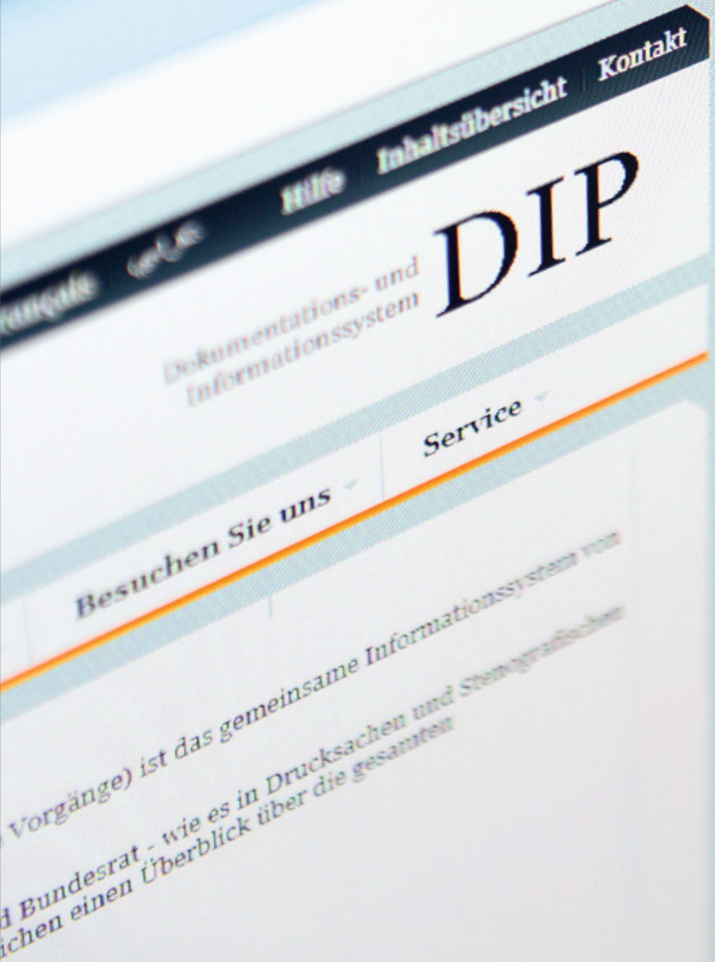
Français عربي Hilfe Inhaltsübersicht Kontakt

Dokumentations- und Informationssystem DIP

Besuchen Sie uns Service

Vorgänge) ist das gemeinsame Informationssystem von

d Bundesrat - wie es in Drucksachen und Stenografischen
ichen einen Überblick über die gesamten